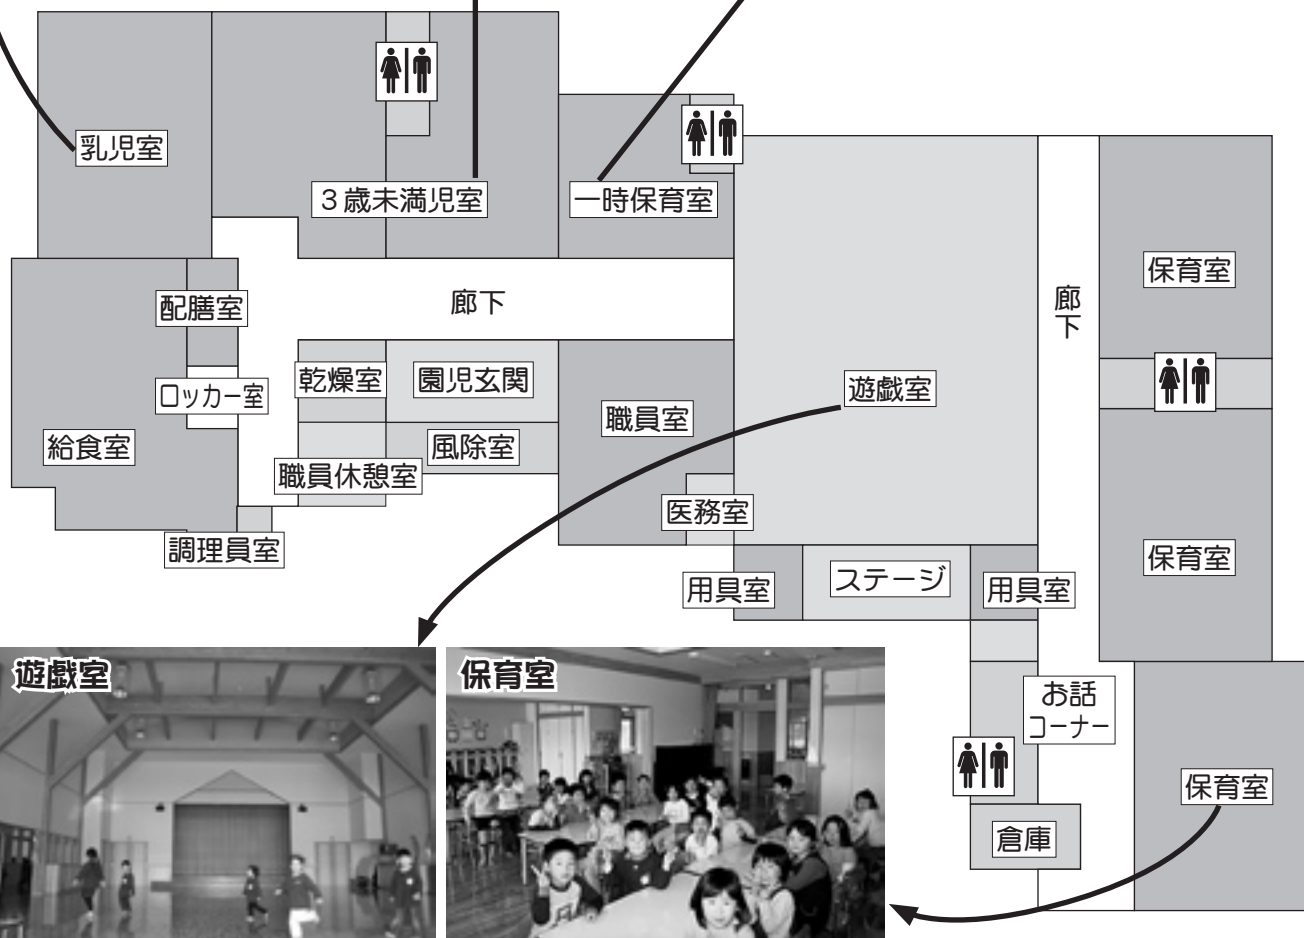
乳児室

3歳未満児室

一時保育室

廊下

配膳室

ロッカー室

給食室

調理員室

乾燥室

園児玄関

職員休憩室

風除室

職員室

医務室

遊戯室

用具室

ステージ

用具室

廊下

保育室

保育室

お話
コーナー

倉庫

保育室

遊戯室

保育室